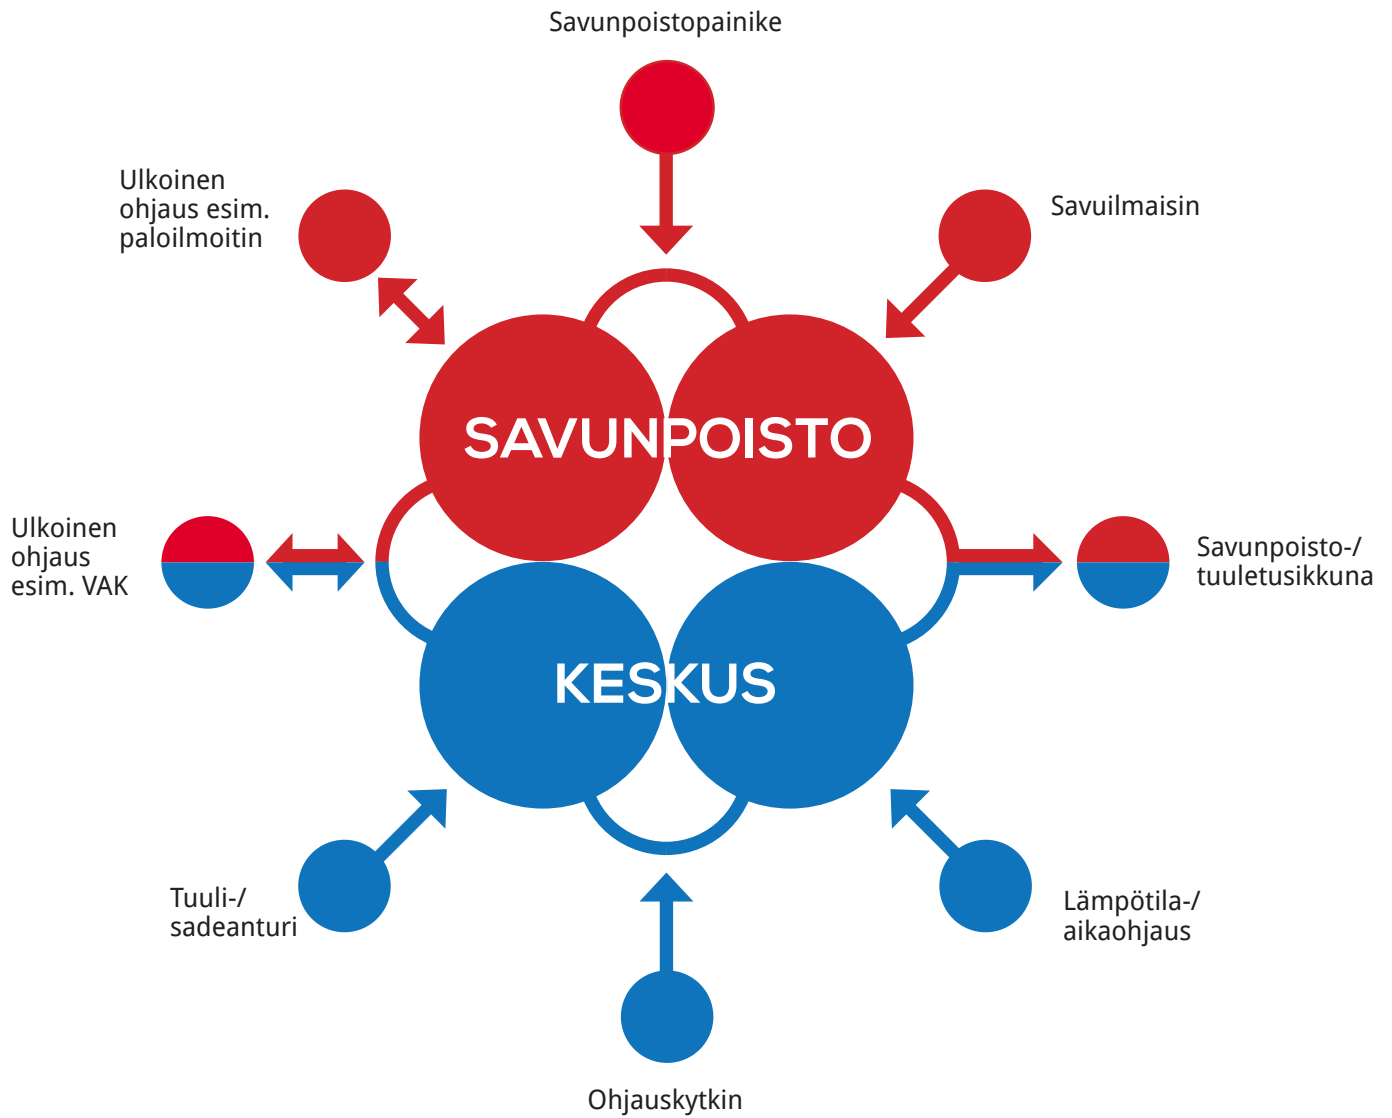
Savunpoistopainike

Ulkoinen ohjaus esim. paloilmoitin

Savuilmaisin

SAVUNPOISTO

Ulkoinen ohjaus esim. VAK

Savunpoisto-/ tuuletusikkuna

KESKUS

Tuuli-/ sadeanturi

Lämpötila-/ aikaohjaus

Ohjauskytkin